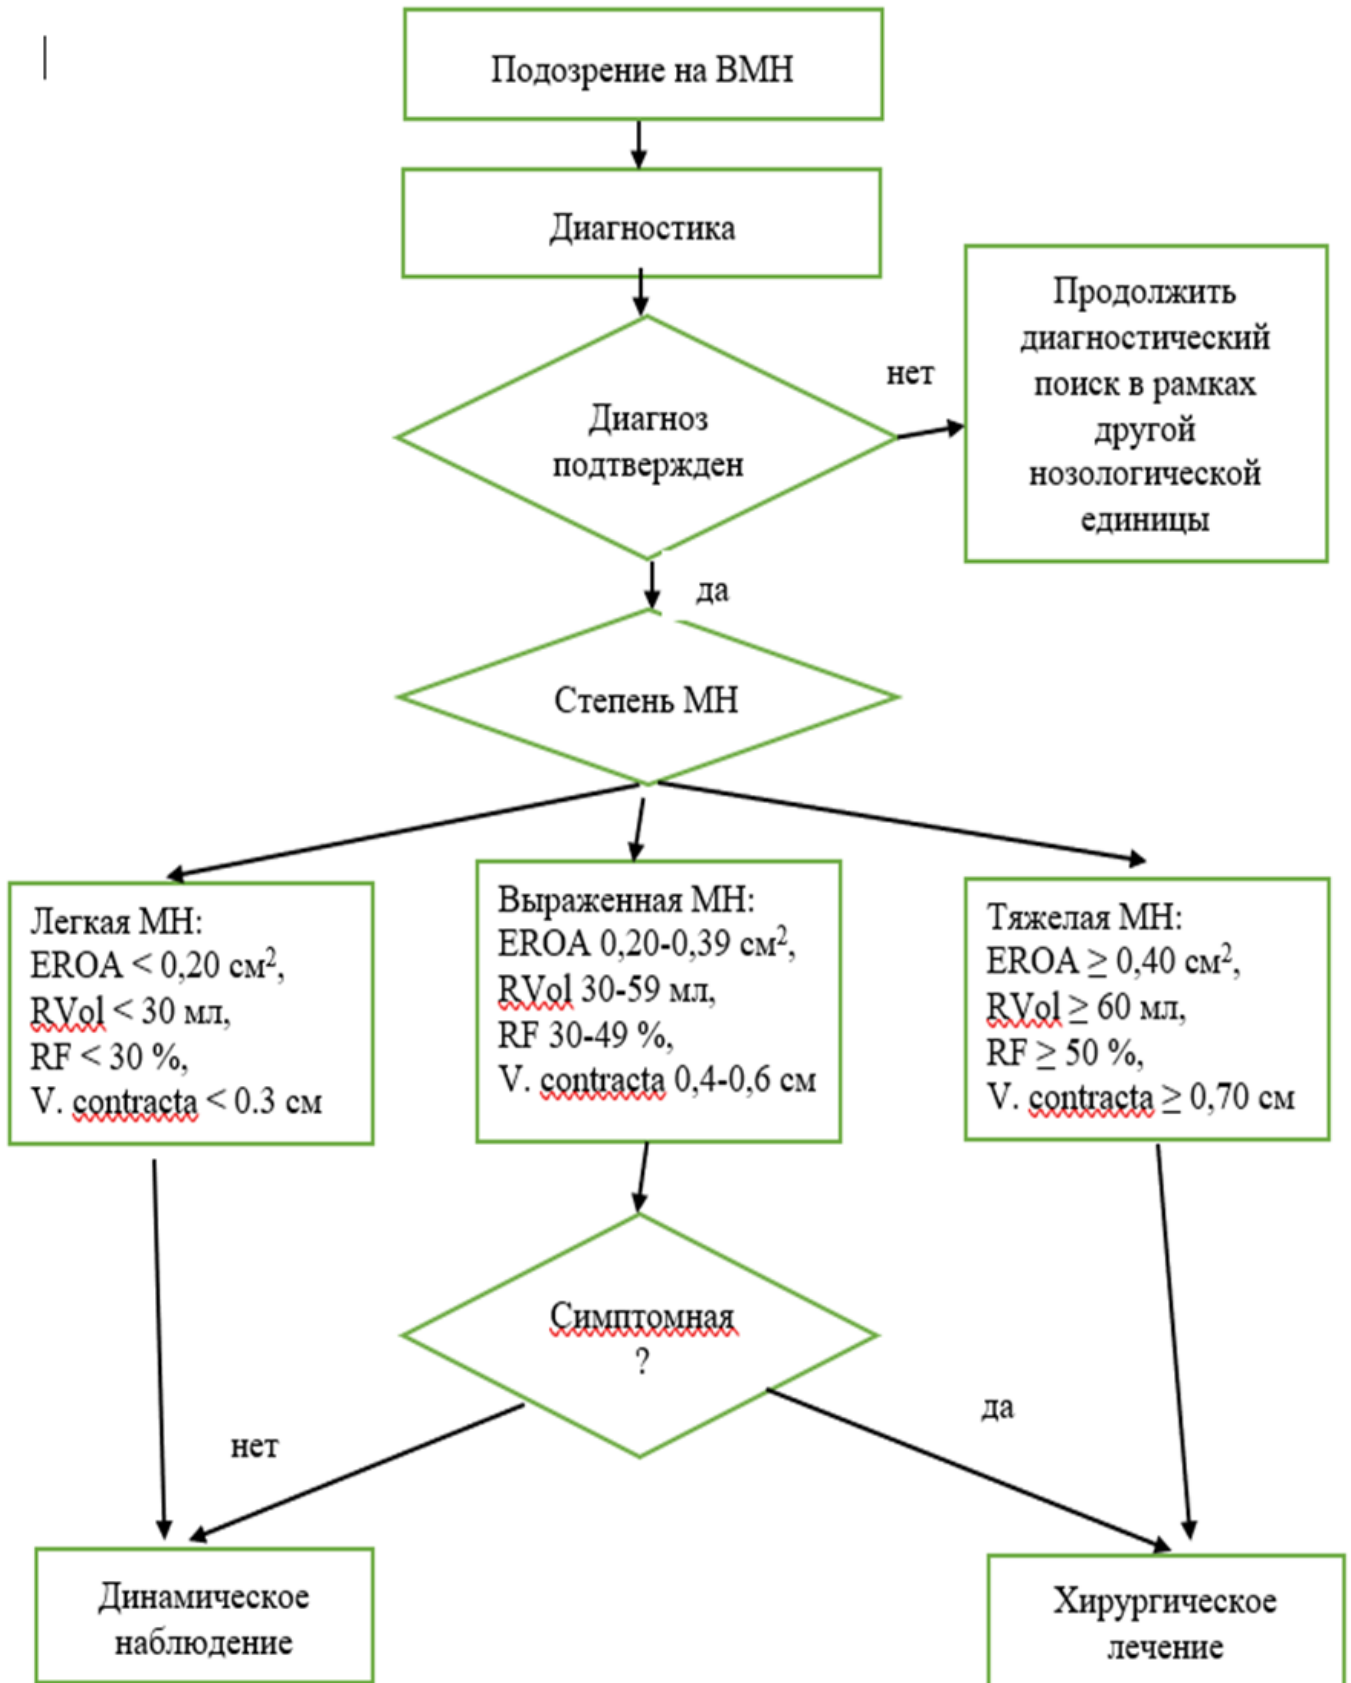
Подозрение на ВМН

Диагностика

Диагноз подтвержден

нет

Продолжить диагностический поиск в рамках другой нозологической единицы

да

Степень МН

Легкая МН:
EROA < 0,20 см$^2$,
RVol < 30 мл,
RF < 30 %,
V. contracta < 0.3 см

Выраженная МН:
EROA 0,20-0,39 см$^2$,
RVol 30-59 мл,
RF 30-49 %,
V. contracta 0,4-0,6 см

Тяжелая МН:
EROA ≥ 0,40 см$^2$,
RVol ≥ 60 мл,
RF ≥ 50 %,
V. contracta ≥ 0,70 см

Симптомная ?

нет

да

Динамическое наблюдение

Хирургическое лечение